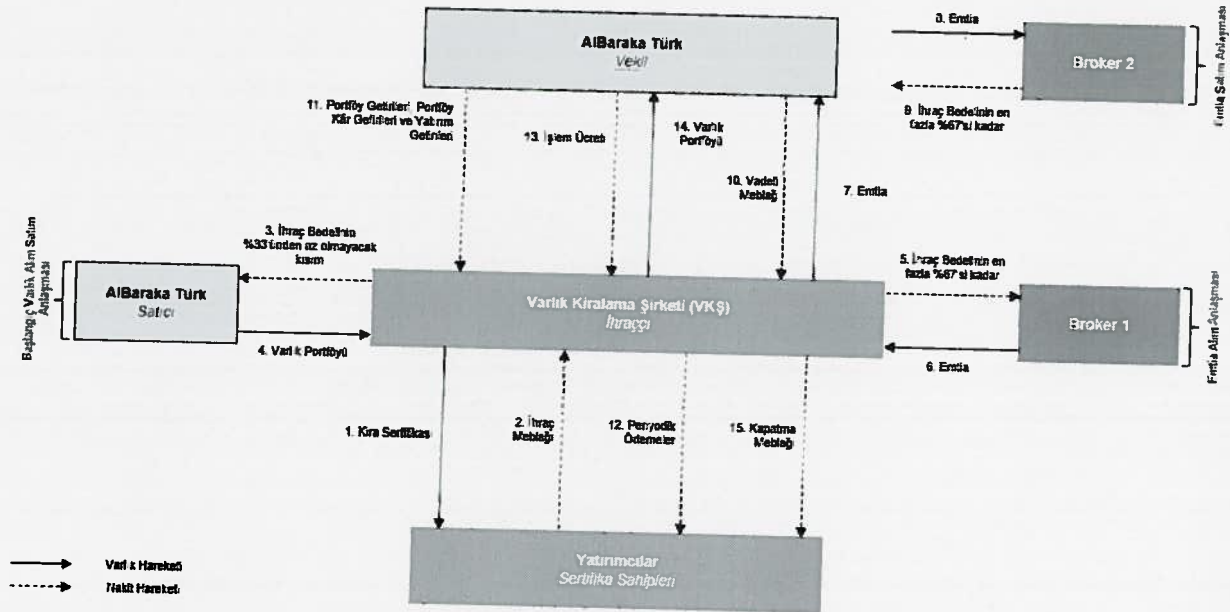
AlBaraka Türk
Vekil

8. Emtia

Broker 2

9. İhraç Bedelinin en fazla %67'si kadar

Emtia Satım Anlaşması

11. Portföy Getirileri Portföy Kâr Getirileri ve Yatırım Getirileri

13. İşlem Ücreti

14. Varlık Portföyü

10. Vadeli Meblağ

7. Emtia

Başlangıç Varlık Alım Satım Anlaşması

3. İhraç Bedelinin %33'ünden az olmayacak kısım

AlBaraka Türk
Satıcı

4. Varlık Portföyü

Varlık Kiralama Şirketi (VKŞ)
İhraççı

5. İhraç Bedelinin en fazla %67'si kadar

Broker 1

6. Emtia

Emtia Alım Anlaşması

1. Kira Sertifikası

2. İhraç Meblağı

12. Periyodik Ödemeler

15. Kapatma Meblağı

Yatırımcılar
Sertifika Sahipleri

Varlık Hareketi
Nakit Hareketi